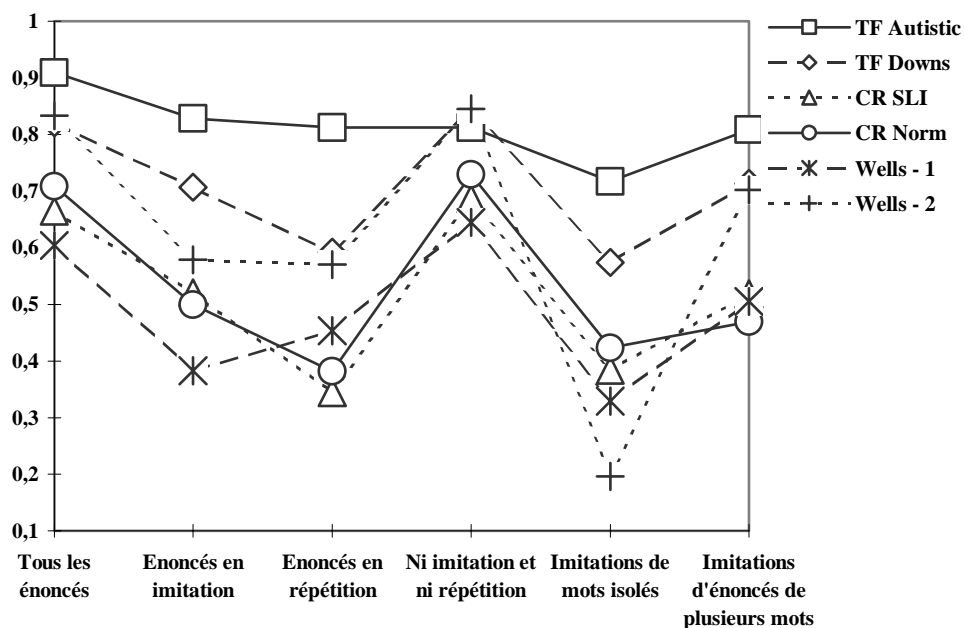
1
0,9
0,8
0,7
0,6
0,5
0,4
0,3
0,2
0,1

Tous les énoncés
Enoncés en imitation
Enoncés en répétition
Ni imitation et ni répétition
Imitations de mots isolés
Imitations d'énoncés de plusieurs mots

TF Autistic
TF Downs
CR SLI
CR Norm
Wells - 1
Wells - 2